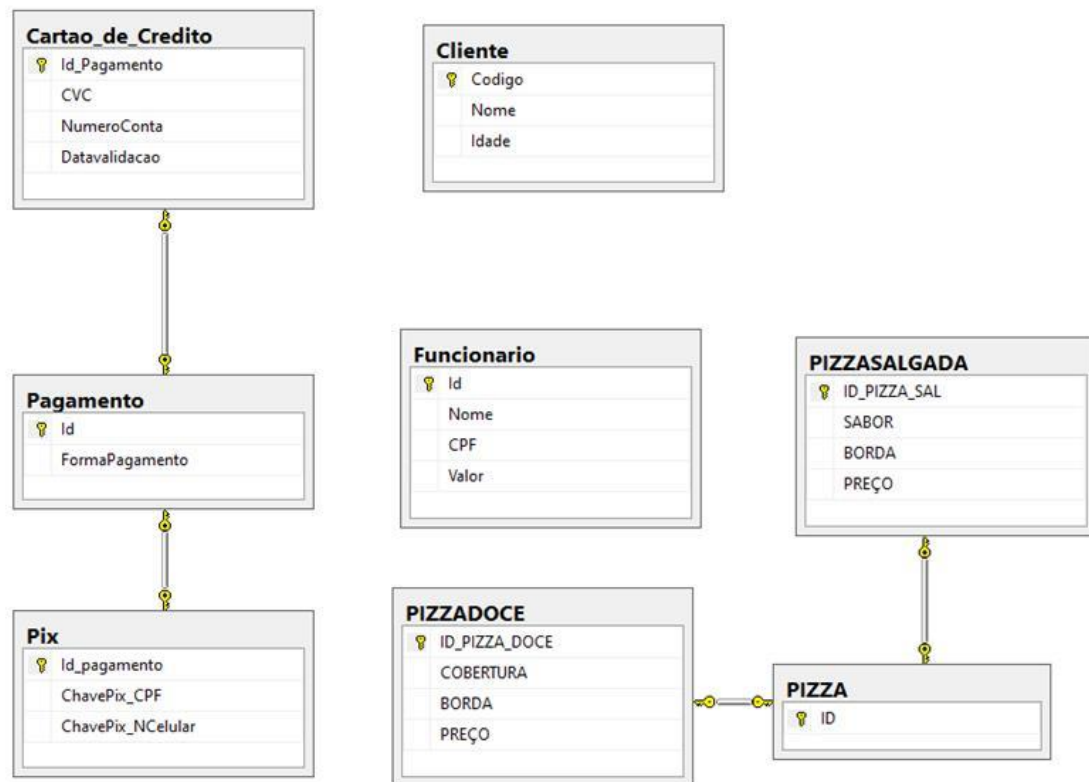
Cartao_de_Credito
Id_Pagamento
CVC
NumeroConta
Datavalidacao

Cliente
Codigo
Nome
Idade

Pagamento
Id
FormaPagamento

Funcionario
Id
Nome
CPF
Valor

PIZZASALGADA
ID_PIZZA_SAL
SABOR
BORDA
PREÇO

Pix
Id_pagamento
ChavePix_CPF
ChavePix_NCelular

PIZZADOCE
ID_PIZZA_DOCE
COBERTURA
BORDA
PREÇO

PIZZA
ID